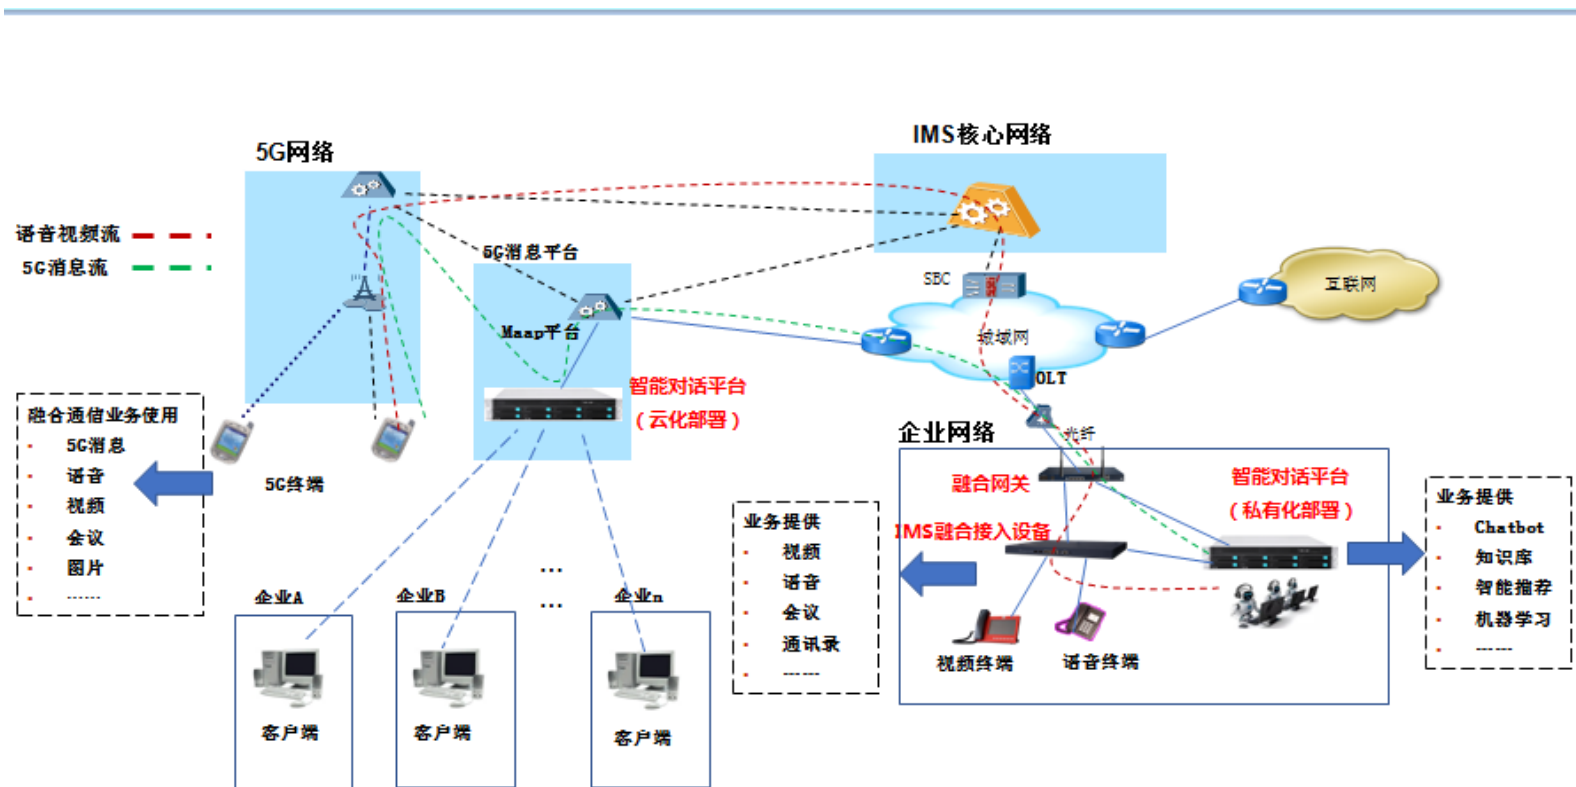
5G网络

IMS核心网络

语音视频流

5G消息流

5G消息平台

SBC

互联网

Maap平台

城域网

OLT

智能对话平台
（云化部署）

融合通信业务使用
- 5G消息
- 语音
- 视频
- 会议
- 图片
- ......

5G终端

企业网络

光纤

融合网关

智能对话平台
（私有化部署）

业务提供
- 视频
- 语音
- 会议
- 通讯录
- ......

IMS融合接入设备

业务提供
- Chatbot
- 知识库
- 智能推荐
- 机器学习
- ......

企业A

企业B

...

...

企业n

视频终端

语音终端

客户端

客户端

客户端